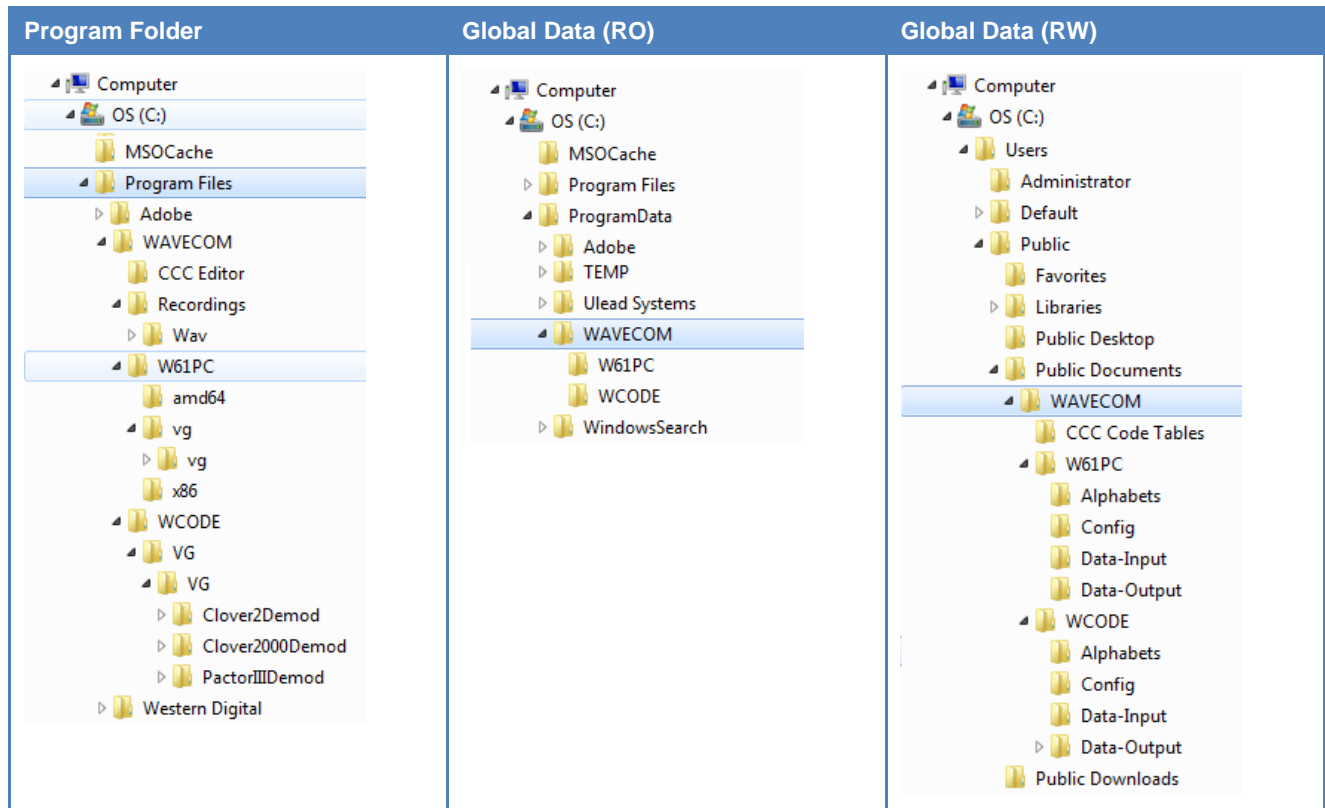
| Program Folder | Global Data (RO) | Global Data (RW) |
|---|---|---|
| Computer<br>OS (C:)<br>MSOCache<br>Program Files<br>Adobe<br>WAVECOM<br>CCC Editor<br>Recordings<br>Wav<br>W61PC<br>amd64<br>vg<br>vg<br>x86<br>WCODE<br>VG<br>VG<br>Clover2Demod<br>Clover2000Demod<br>PactorIIIDemod<br>Western Digital | Computer<br>OS (C:)<br>MSOCache<br>Program Files<br>ProgramData<br>Adobe<br>TEMP<br>Ulead Systems<br>WAVECOM<br>W61PC<br>WCODE<br>WindowsSearch | Computer<br>OS (C:)<br>Users<br>Administrator<br>Default<br>Public<br>Favorites<br>Libraries<br>Public Desktop<br>Public Documents<br>WAVECOM<br>CCC Code Tables<br>W61PC<br>Alphabets<br>Config<br>Data-Input<br>Data-Output<br>WCODE<br>Alphabets<br>Config<br>Data-Input<br>Data-Output<br>Public Downloads |